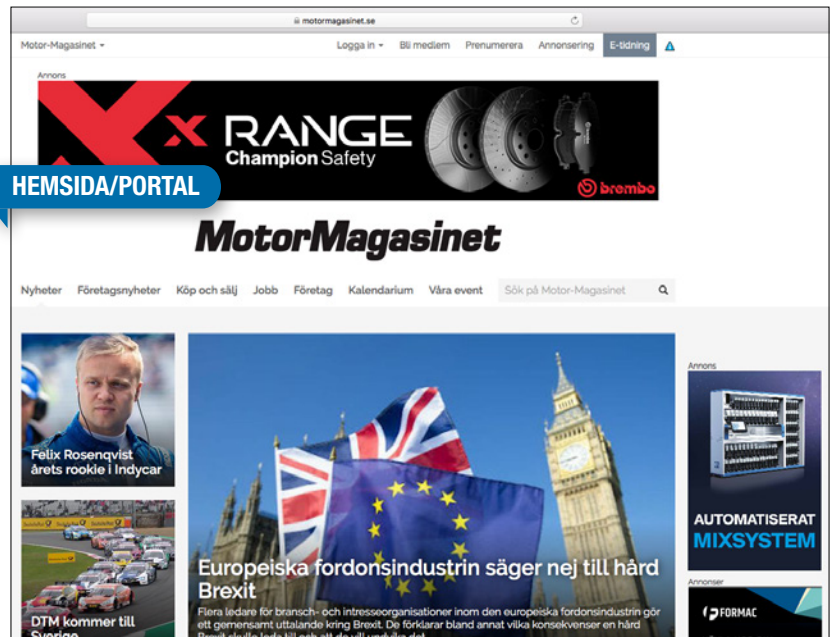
motormagasinet.se

Motor-Magasinet

Logga in Bli medlem Prenumerera Annonsering E-tidning

Annons

X RANGE
Champion Safety

brembo

HEMSIDA/PORTAL

MotorMagasinet

Nyheter Företagsnyheter Köp och sälj Jobb Företag Kalendarium Våra event Sök på Motor-Magasinet

Felix Rosenqvist årets rookie i Indycar

DTM kommer till Sverige

Europeiska fordonsindustrin säger nej till hård Brexit

Flera ledare för bransch- och intresseorganisationer inom den europeiska fordonsindustrin gör ett gemensamt uttalande kring Brexit. De förklarar bland annat vilka konsekvenser en hård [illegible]

Annons

AUTOMATISERAT MIXSYSTEM

Annonser

FORMAC